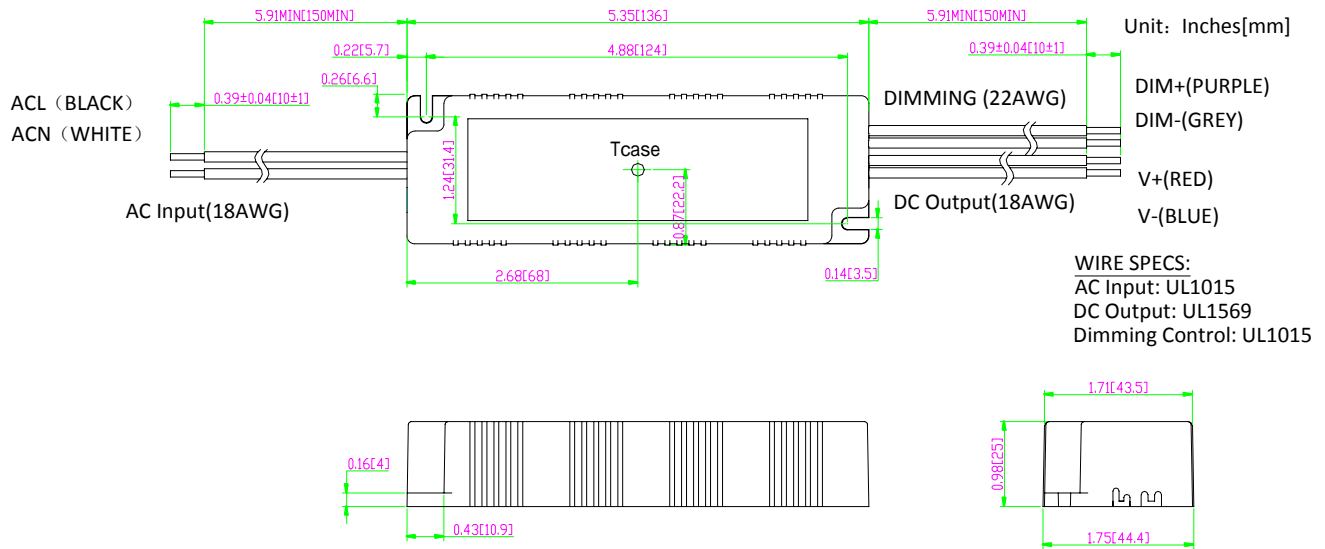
5.91MIN[150MIN]
5.35[136]
5.91MIN[150MIN]
Unit：Inches[mm]
0.22[5.7]
4.88[124]
0.39±0.04[10±1]
0.26[6.6]
DIM+(PURPLE)
ACL（BLACK）
0.39±0.04[10±1]
DIMMING (22AWG)
DIM-(GREY)
ACN（WHITE）
Tcase
1.24[31.4]
0.87[22.2]
V+(RED)
AC Input(18AWG)
DC Output(18AWG)
V-(BLUE)
2.68[68]
0.14[3.5]
WIRE SPECS:
AC Input: UL1015
DC Output: UL1569
Dimming Control: UL1015
1.71[43.5]
0.16[4]
0.98[25]
0.43[10.9]
1.75[44.4]